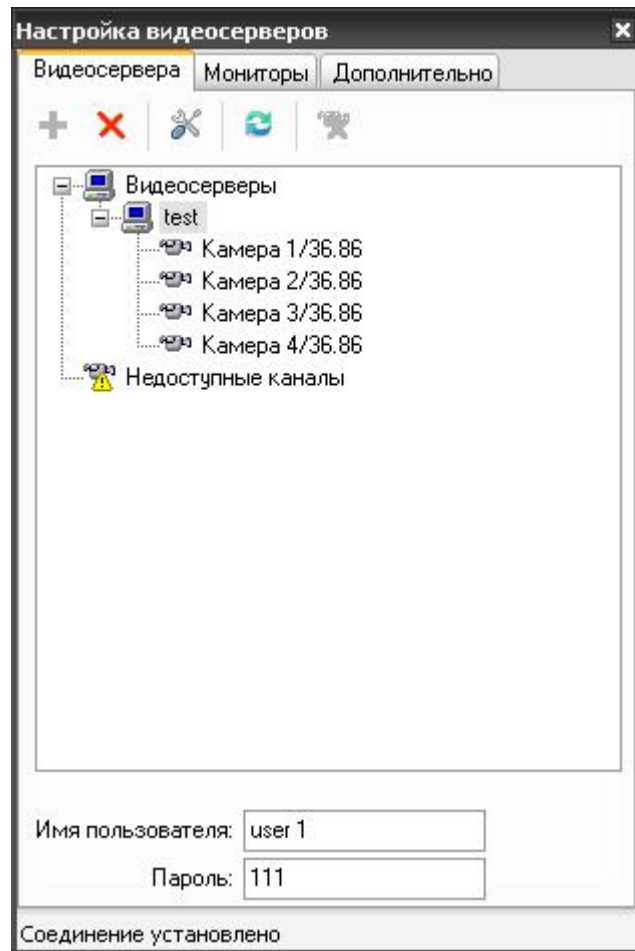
Настройка видеосерверов
×
Видеосервера
Мониторы
Дополнительно

Видеосерверы
test
Камера 1/36.86
Камера 2/36.86
Камера 3/36.86
Камера 4/36.86
Недоступные каналы

Имя пользователя: user 1
Пароль: 111

Соединение установлено